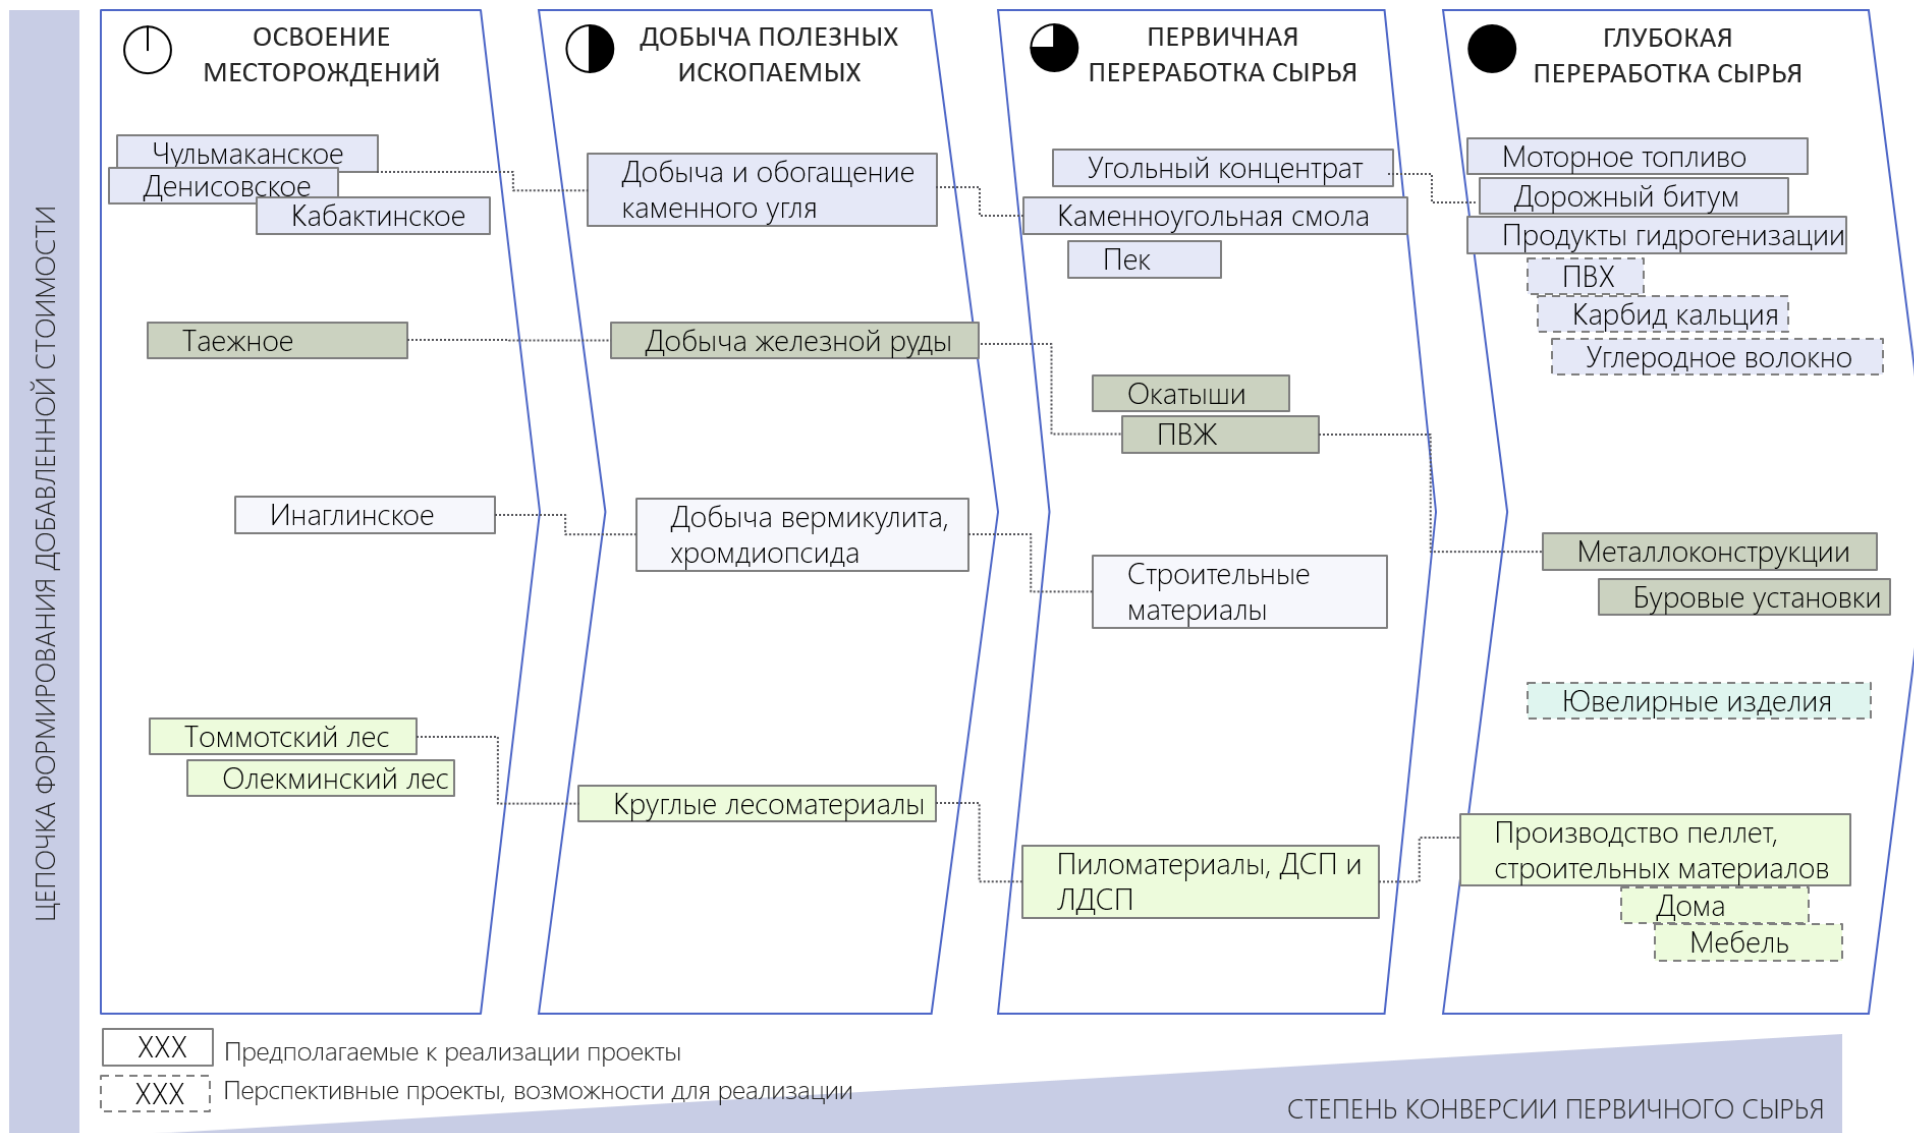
ЦЕПОЧКА ФОРМИРОВАНИЯ ДОБАВЛЕННОЙ СТОИМОСТИ

ОСВОЕНИЕ МЕСТОРОЖДЕНИЙ

Чульмаканское
Денисовское
Кабактинское

Таежное

Инаглинское

Томмотский лес
Олекминский лес

ДОБЫЧА ПОЛЕЗНЫХ ИСКОПАЕМЫХ

Добыча и обогащение каменного угля

Добыча железной руды

Добыча вермикулита, хромдиопсида

Круглые лесоматериалы

ПЕРВИЧНАЯ ПЕРЕРАБОТКА СЫРЬЯ

Угольный концентрат
Каменноугольная смола
Пек

Окатыши
ПВЖ

Строительные материалы

Пиломатериалы, ДСП и ЛДСП

ГЛУБОКАЯ ПЕРЕРАБОТКА СЫРЬЯ

Моторное топливо
Дорожный битум
Продукты гидрогенизации
ПВХ
Карбид кальция
Углеродное волокно

Металлоконструкции
Буровые установки

Ювелирные изделия

Производство пеллет, строительных материалов
Дома
Мебель

XXX Предполагаемые к реализации проекты
XXX Перспективные проекты, возможности для реализации

СТЕПЕНЬ КОНВЕРСИИ ПЕРВИЧНОГО СЫРЬЯ